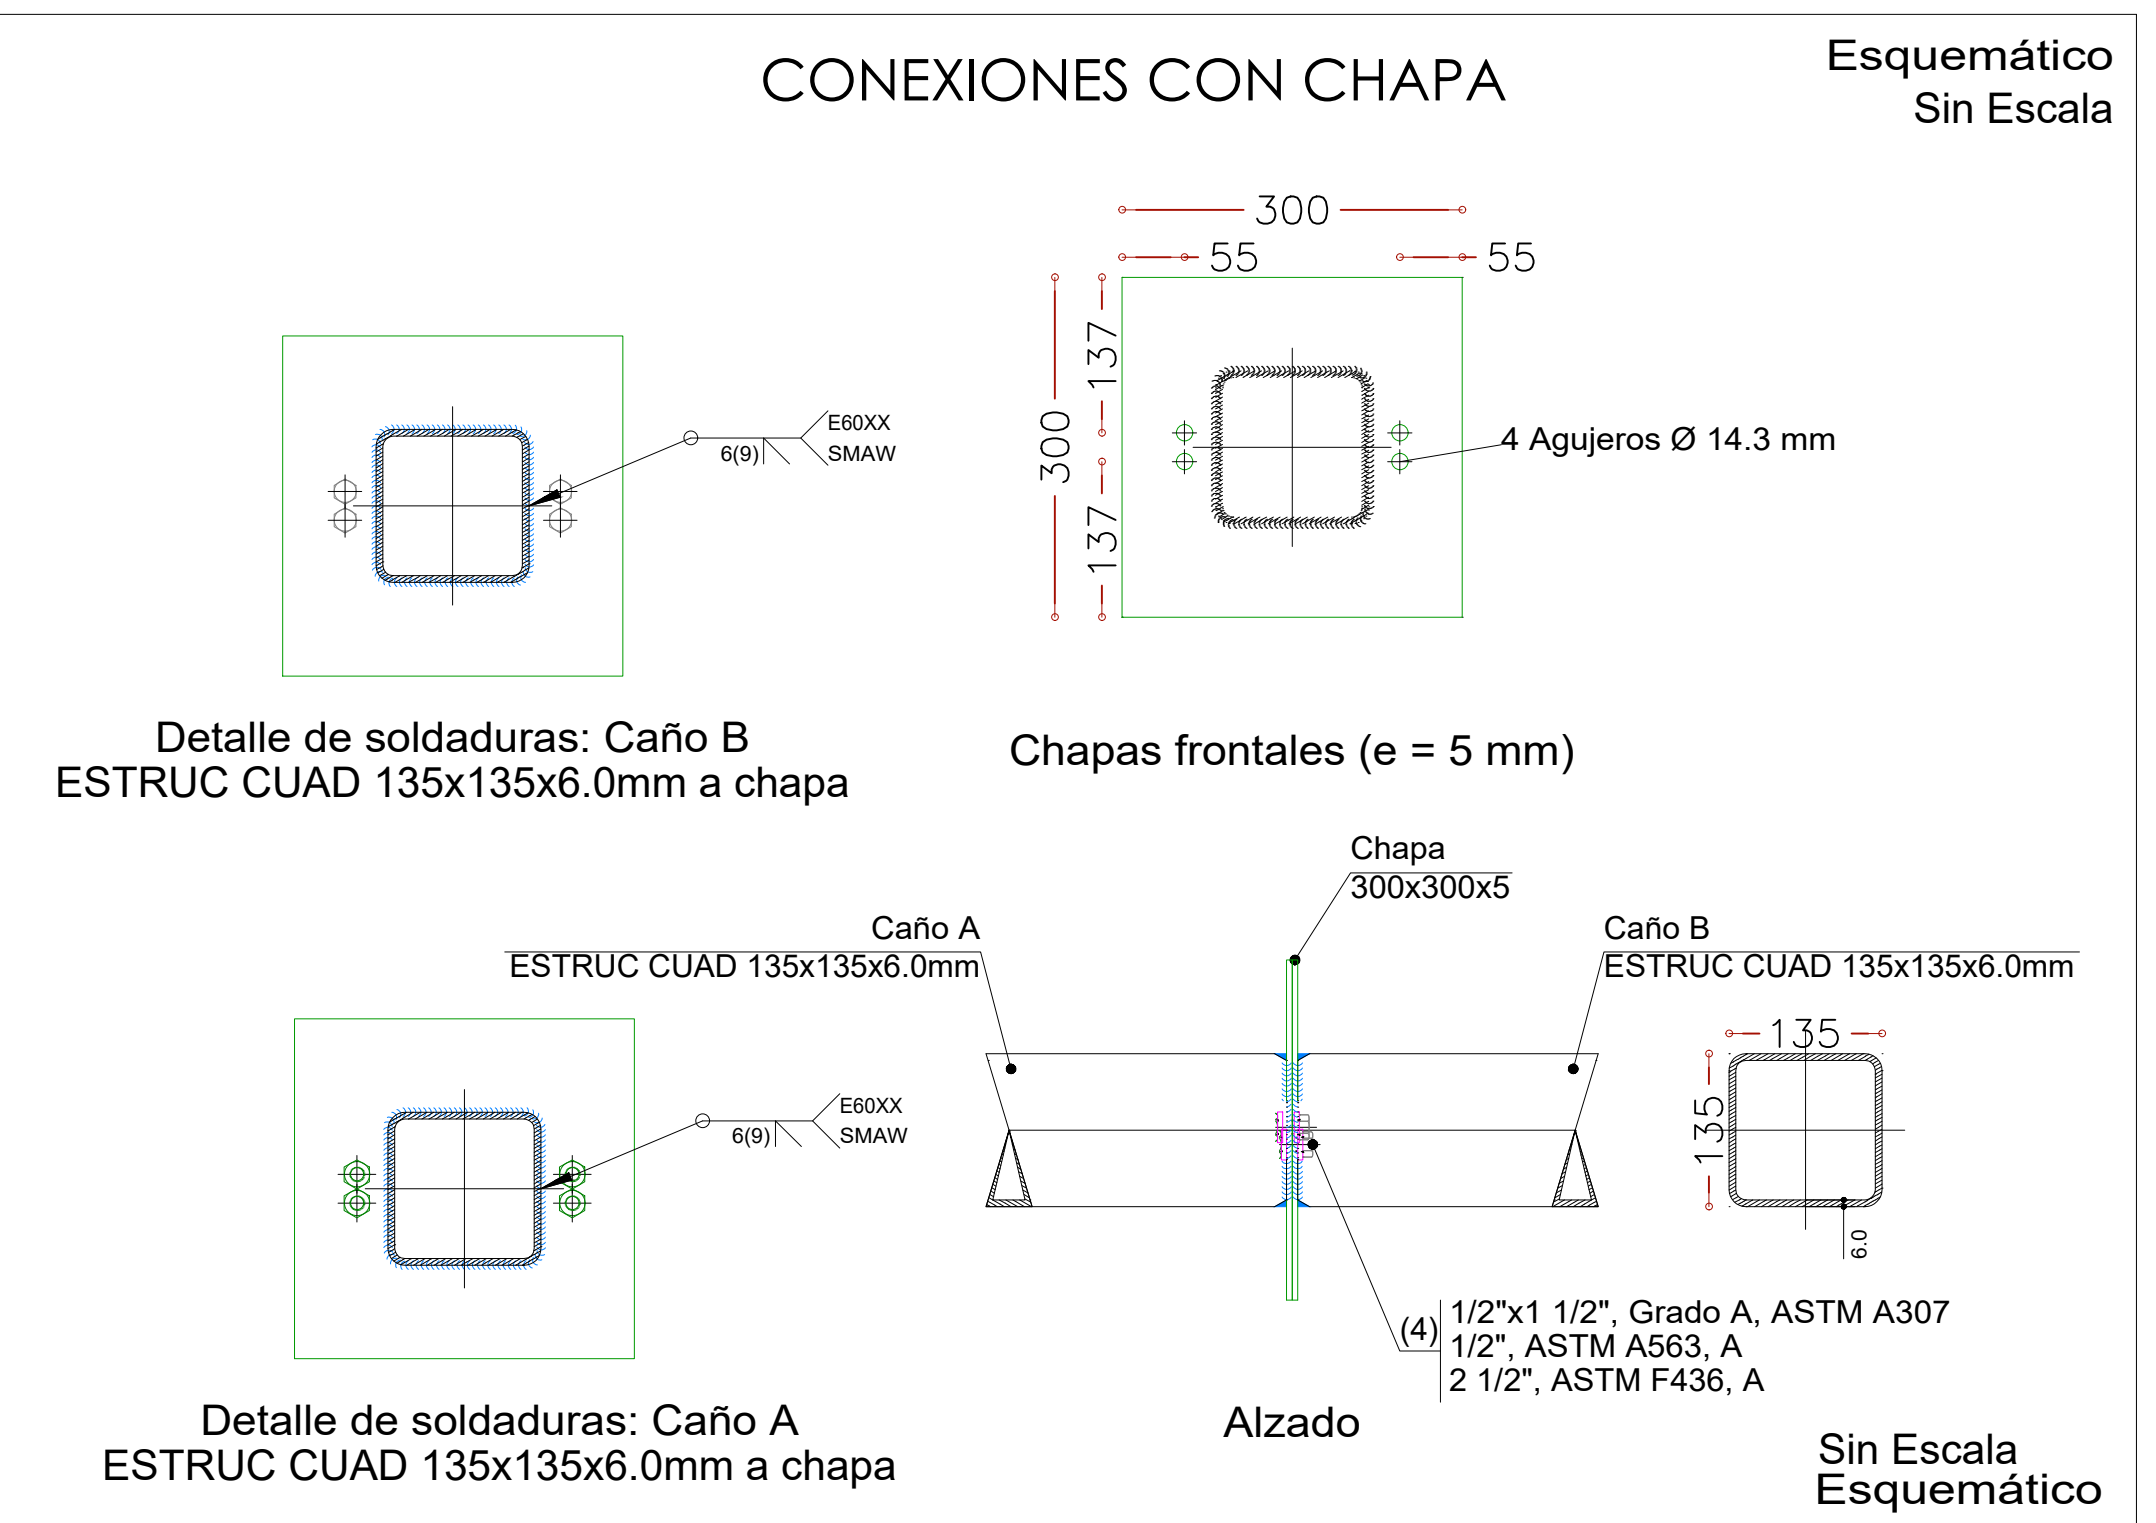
CONEXIONES CON CHAPA

Esquemático
Sin Escala

E60XX
SMAW
6(9)

300
55
55
300
137
137
4 Agujeros Ø 14.3 mm

Detalle de soldaduras: Caño B
ESTRUC CUAD 135x135x6.0mm a chapa

Chapas frontales (e = 5 mm)

Chapa
300x300x5

Caño A
ESTRUC CUAD 135x135x6.0mm

Caño B
ESTRUC CUAD 135x135x6.0mm

E60XX
SMAW
6(9)

135
135
6.0

(4)
1/2"x1 1/2", Grado A, ASTM A307
1/2", ASTM A563, A
2 1/2", ASTM F436, A

Detalle de soldaduras: Caño A
ESTRUC CUAD 135x135x6.0mm a chapa

Alzado

Sin Escala
Esquemático